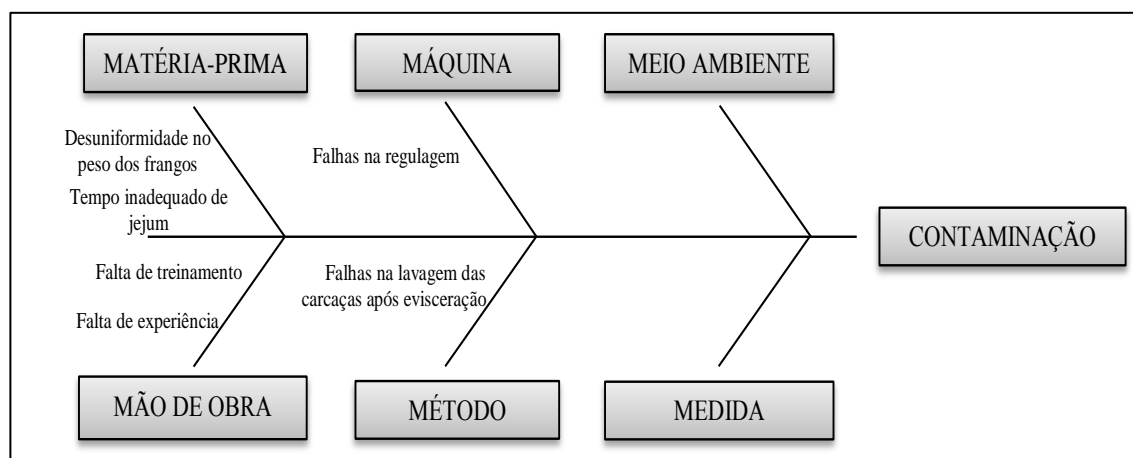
MATÉRIA-PRIMA

MÁQUINA

MEIO AMBIENTE

Desuniformidade no peso dos frangos

Tempo inadequado de jejum

Falhas na regulagem

CONTAMINAÇÃO

Falta de treinamento

Falta de experiência

Falhas na lavagem das carcaças após evisceração

MÃO DE OBRA

MÉTODO

MEDIDA